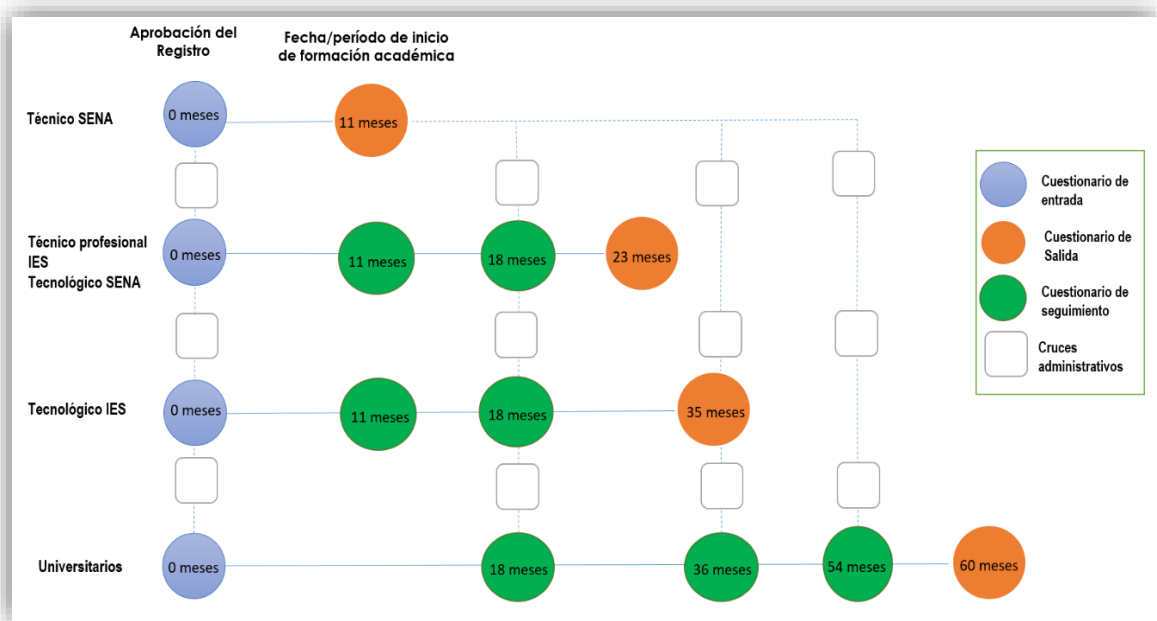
Aprobación del Registro

Fecha/período de inicio de formación académica

Técnico SENA

0 meses

11 meses

Técnico profesional IES
Tecnológico SENA

0 meses

11 meses

18 meses

23 meses

Tecnológico IES

0 meses

11 meses

18 meses

35 meses

Universitarios

0 meses

18 meses

36 meses

54 meses

60 meses

Cuestionario de entrada

Cuestionario de Salida

Cuestionario de seguimiento

Cruces administrativos